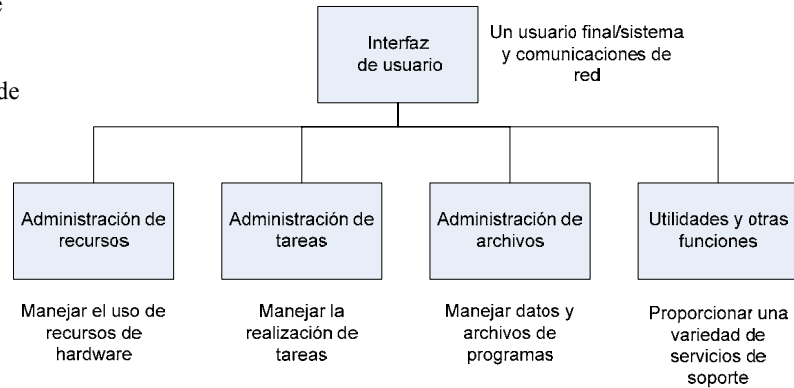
e

de

Interfaz de usuario

Un usuario final/sistema y comunicaciones de red

Administración de recursos

Administración de tareas

Administración de archivos

Utilidades y otras funciones

Manejar el uso de recursos de hardware

Manejar la realización de tareas

Manejar datos y archivos de programas

Proporcionar una variedad de servicios de soporte